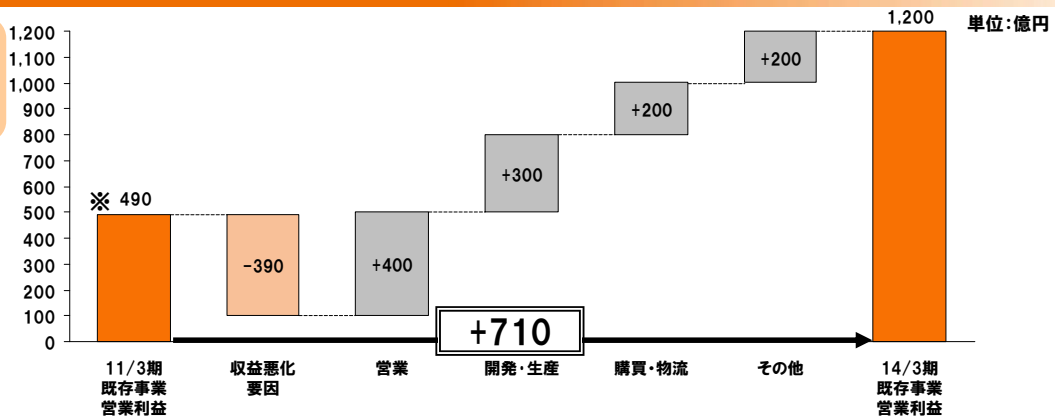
単位:億円

1,200
1,100
1,000
900
800
700
600
500
400
300
200
100
0

※ 490
-390
+400
+300
+200
+200
1,200

+710

11/3期 既存事業 営業利益
収益悪化 要因
営業
開発・生産
購買・物流
その他
14/3期 既存事業 営業利益